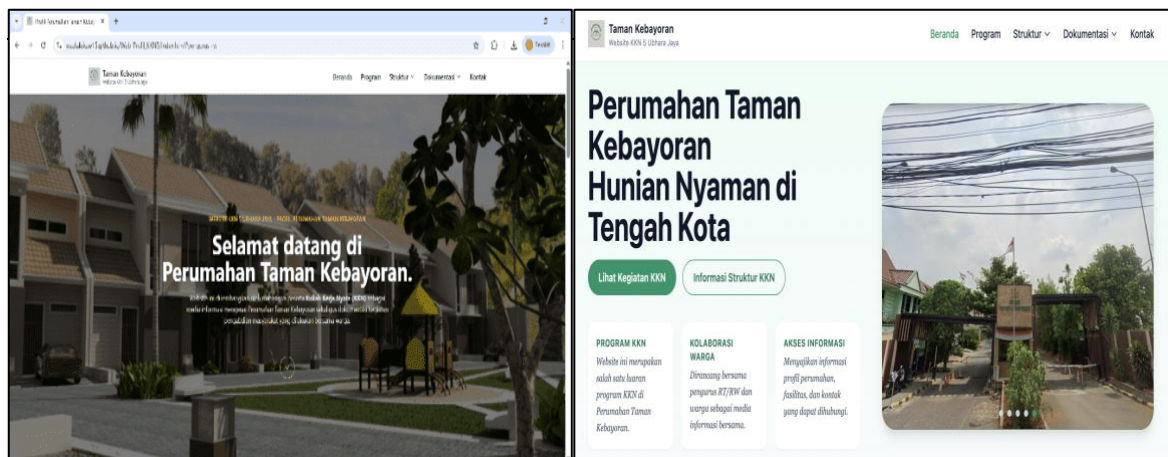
Profil Perumahan Taman Kebayoran
Taman Kebayoran
Website KKN 5 Ubhara Jaya
Beranda Program Struktur Dokumentasi Kontak

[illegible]

Selamat datang di Perumahan Taman Kebayoran.

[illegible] Kuliah Kerja Nyata (KKN) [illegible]

Taman Kebayoran
Website KKN 5 Ubhara Jaya
Beranda Program Struktur Dokumentasi Kontak

Perumahan Taman Kebayoran Hunian Nyaman di Tengah Kota

Lihat Kegiatan KKN
Informasi Struktur KKN

PROGRAM KKN
Website ini merupakan salah satu luaran program KKN di Perumahan Taman Kebayoran.

KOLABORASI WARGA
Dirancang bersama pengurus RT/RW dan warga sebagai media informasi bersama.

AKSES INFORMASI
Menyajikan informasi profil perumahan, fasilitas, dan kontak yang dapat dihubungi.